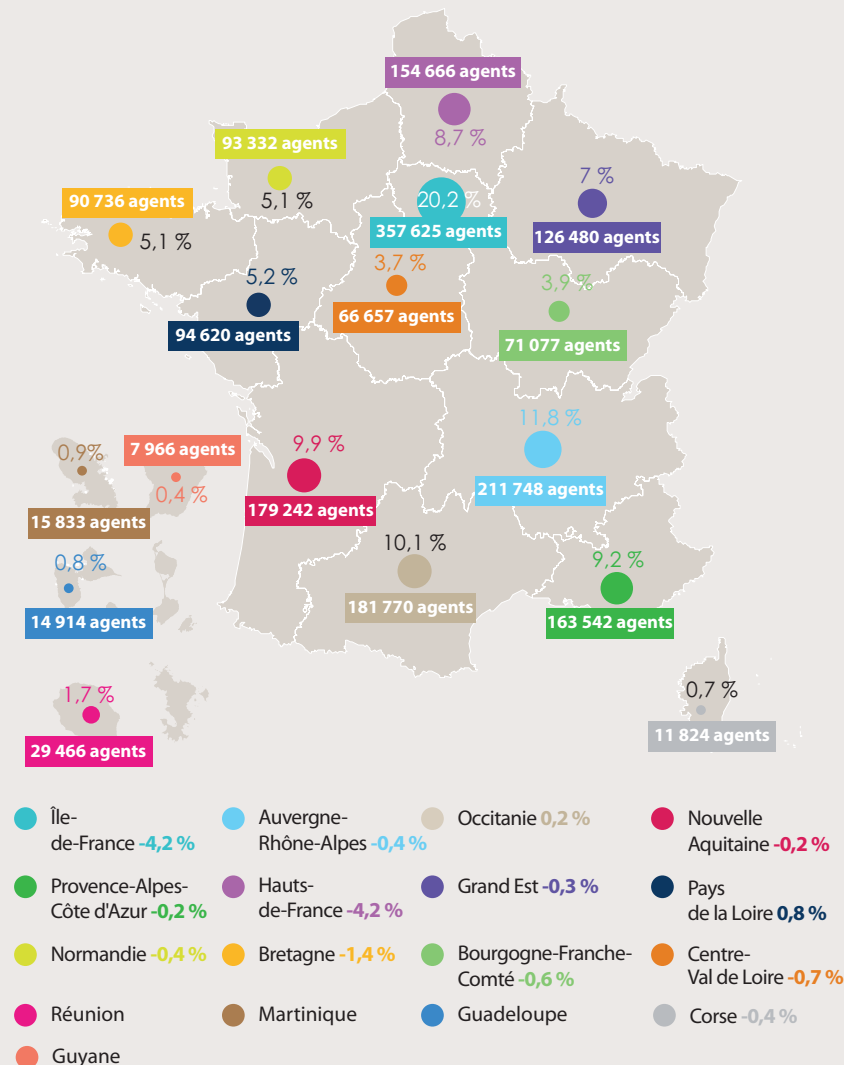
154 666 agents
8,7 %

93 332 agents
5,1 %

90 736 agents
5,1 %

20,2 %
357 625 agents

7 %
126 480 agents

5,2 %
94 620 agents

3,7 %
66 657 agents

3,9 %
71 077 agents

0,9%
7 966 agents
0,4 %
15 833 agents

9,9 %
179 242 agents

11,8 %
211 748 agents

0,8 %
14 914 agents

10,1 %
181 770 agents

9,2 %
163 542 agents

1,7 %
29 466 agents

0,7 %
11 824 agents

Île-de-France -4,2 %
Auvergne-Rhône-Alpes -0,4 %
Occitanie 0,2 %
Nouvelle Aquitaine -0,2 %
Provence-Alpes-Côte d'Azur -0,2 %
Hauts-de-France -4,2 %
Grand Est -0,3 %
Pays de la Loire 0,8 %
Normandie -0,4 %
Bretagne -1,4 %
Bourgogne-Franche-Comté -0,6 %
Centre-Val de Loire -0,7 %
Réunion
Martinique
Guadeloupe
Corse -0,4 %
Guyane